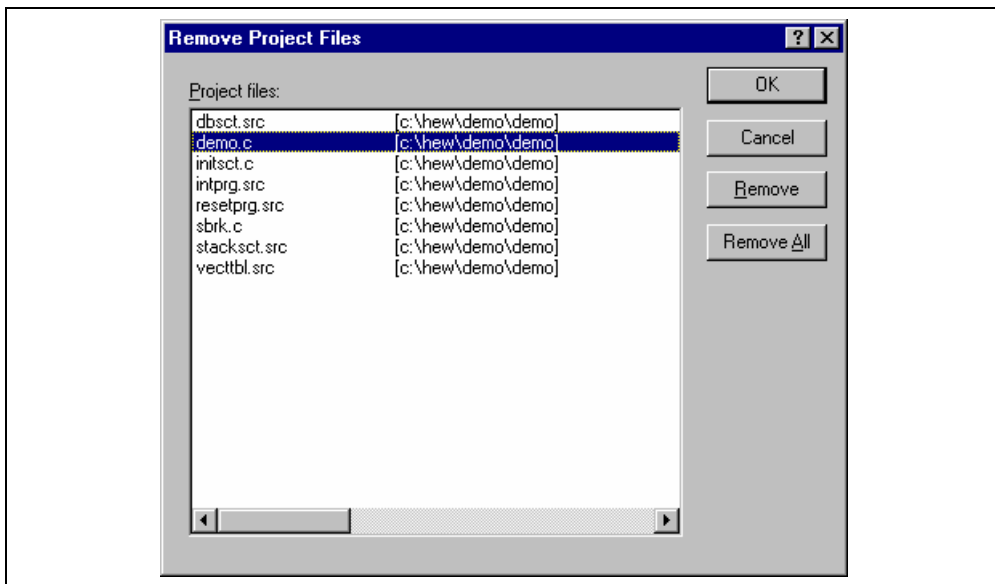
Remove Project Files

?

Project files:

| | |
|---|---|
| dbsct.src | [c:\hew\demo\demo] |
| demo.c | [c:\hew\demo\demo] |
| initsct.c | [c:\hew\demo\demo] |
| intprg.src | [c:\hew\demo\demo] |
| resetprg.src | [c:\hew\demo\demo] |
| sbrk.c | [c:\hew\demo\demo] |
| stacksct.src | [c:\hew\demo\demo] |
| vecttbl.src | [c:\hew\demo\demo] |

OK

Cancel

Remove

Remove All